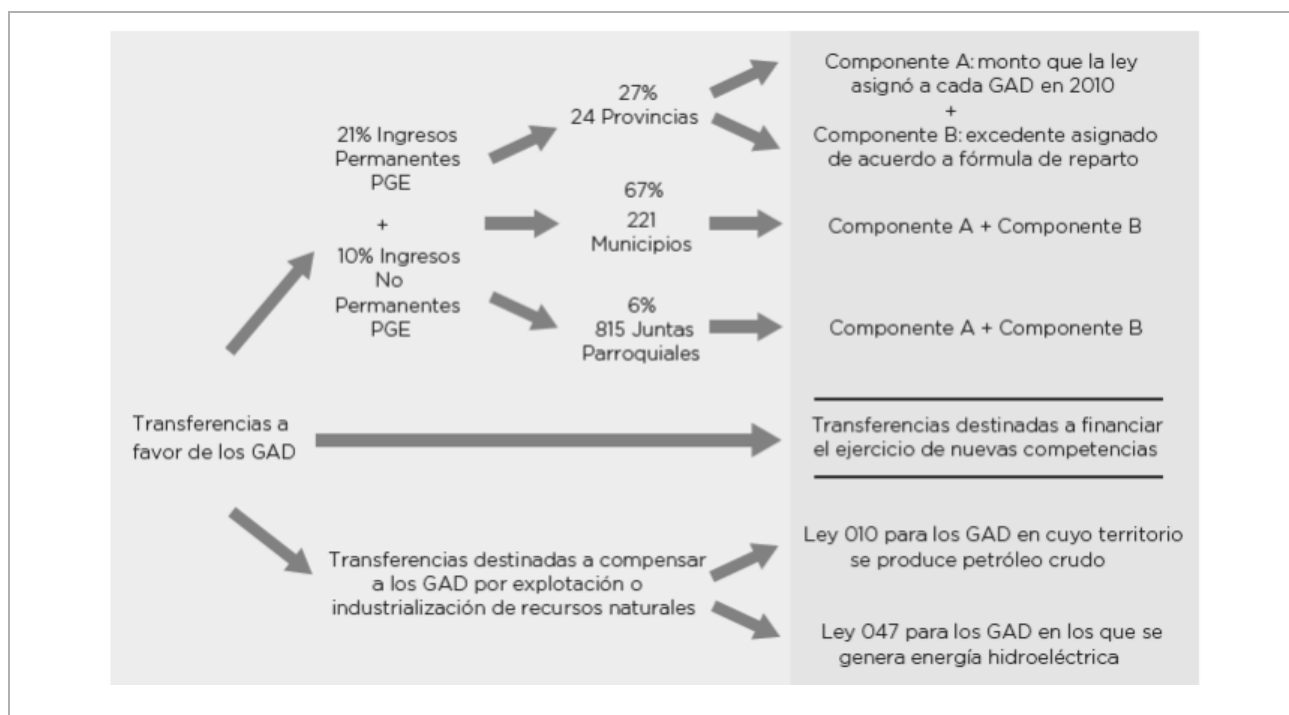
21% Ingresos Permanentes PGE

+

10% Ingresos No Permanentes PGE

27%
24 Provincias

Componente A: monto que la ley asignó a cada GAD en 2010
+
Componente B: excedente asignado de acuerdo a fórmula de reparto

67%
221 Municipios

Componente A + Componente B

6%
815 Juntas Parroquiales

Componente A + Componente B

Transferencias a favor de los GAD

Transferencias destinadas a financiar el ejercicio de nuevas competencias

Transferencias destinadas a compensar a los GAD por explotación o industrialización de recursos naturales

Ley 010 para los GAD en cuyo territorio se produce petróleo crudo

Ley 047 para los GAD en los que se genera energía hidroeléctrica